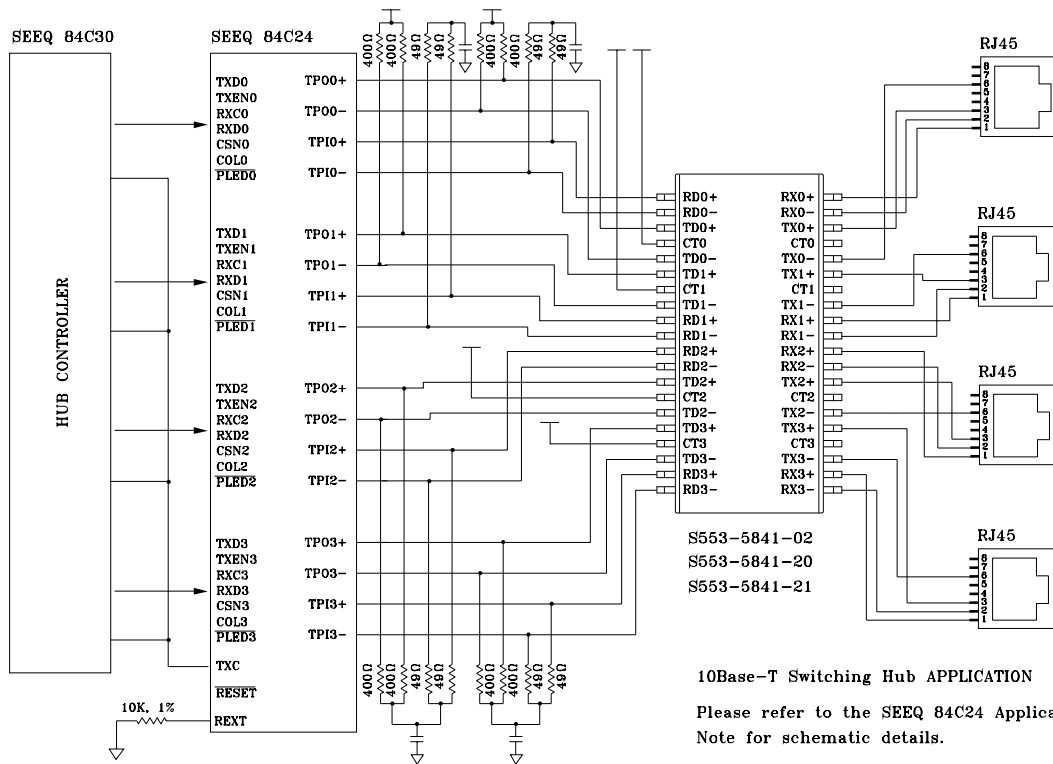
SEEQ 84C30

SEEQ 84C24

HUB CONTROLLER

TXD0
TXEN0
RXC0
RXD0
CSN0
COL0
$\overline{PLED0}$

TP00+
TP00-
TPI0+
TPI0-

TXD1
TXEN1
RXC1
RXD1
CSN1
COL1
$\overline{PLED1}$

TP01+
TP01-
TPI1+
TPI1-

TXD2
TXEN2
RXC2
RXD2
CSN2
COL2
$\overline{PLED2}$

TP02+
TP02-
TPI2+
TPI2-

TXD3
TXEN3
RXC3
RXD3
CSN3
COL3
$\overline{PLED3}$

TP03+
TP03-
TPI3+
TPI3-

TXC
$\overline{RESET}$
REXT

10K, 1%

400Ω 400Ω 49Ω 49Ω 400Ω 400Ω 49Ω 49Ω

400Ω 400Ω 49Ω 49Ω 400Ω 400Ω 49Ω 49Ω

RD0+
RD0-
TD0+
CT0
TD0-
TD1+
CT1
TD1-
RD1+
RD1-
RD2+
RD2-
TD2+
CT2
TD2-
TD3+
CT3
TD3-
RD3+
RD3-

RX0+
RX0-
TX0+
CT0
TX0-
TX1+
CT1
TX1-
RX1+
RX1-
RX2+
RX2-
TX2+
CT2
TX2-
TX3+
CT3
TX3-
RX3+
RX3-

S553-5841-02
S553-5841-20
S553-5841-21

RJ45
8 7 6 5 4 3 2 1

RJ45
8 7 6 5 4 3 2 1

RJ45
8 7 6 5 4 3 2 1

RJ45
8 7 6 5 4 3 2 1

10Base-T Switching Hub APPLICATION

Please refer to the SEEQ 84C24 Applica
Note for schematic details.